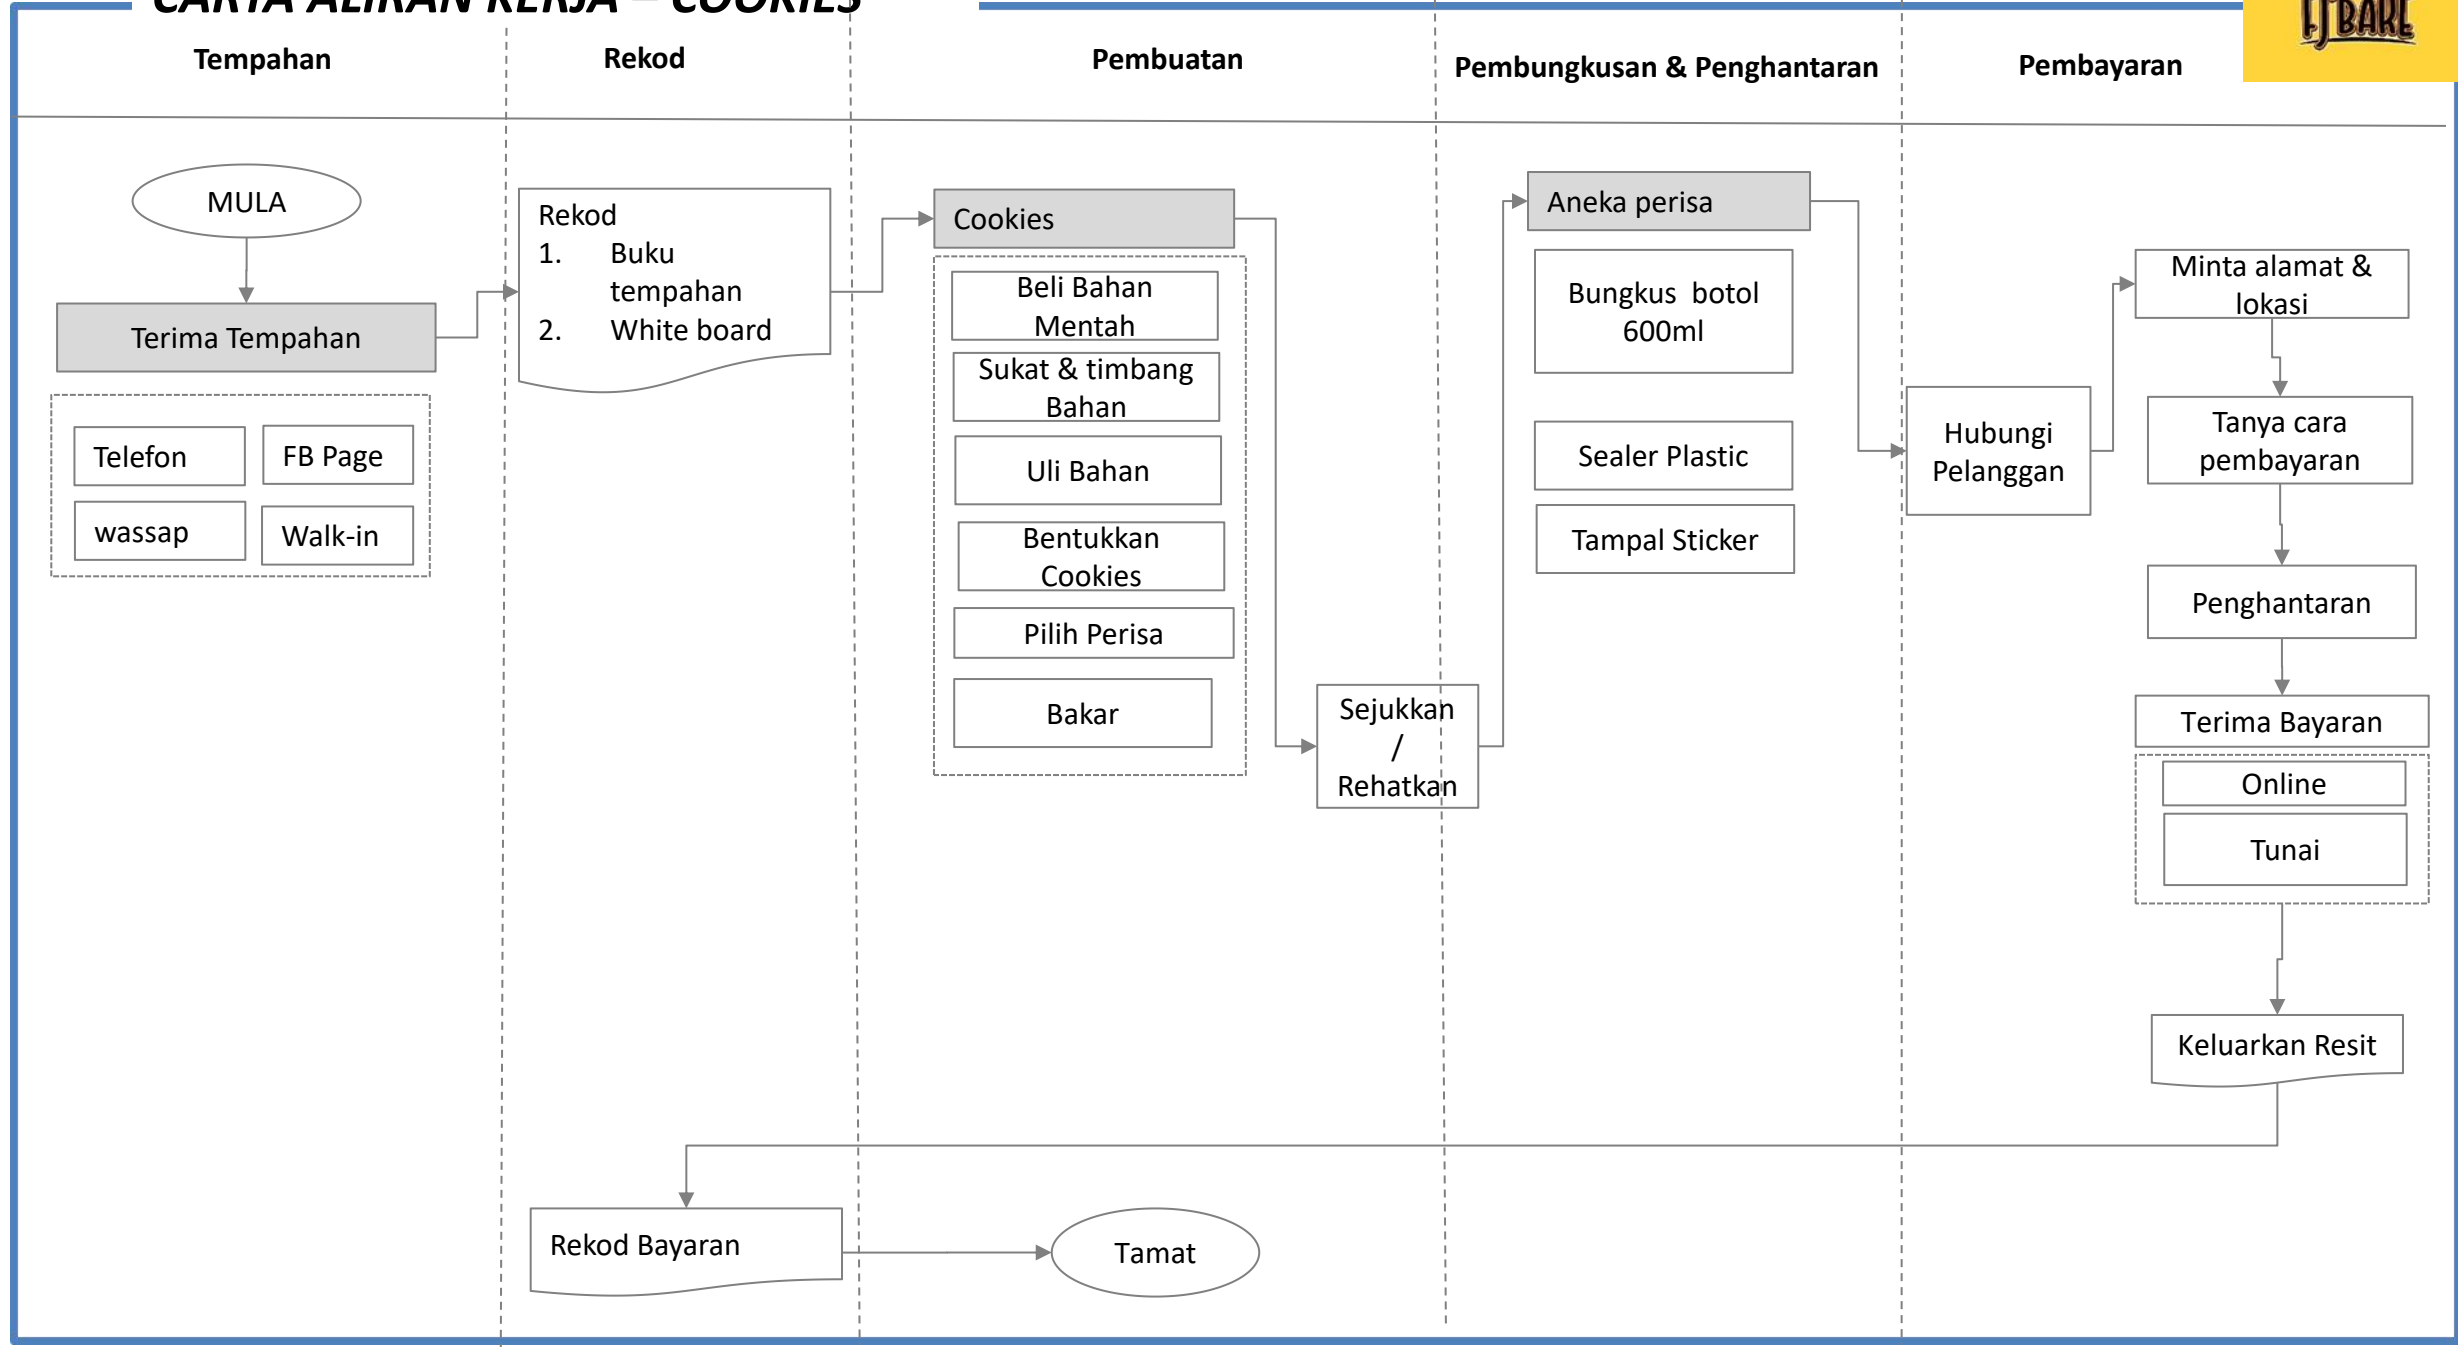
CARTA ALIRAN KERJA – COOKIES

TJ BAKE

Tempahan

Rekod

Pembuatan

Pembungkusan & Penghantaran

Pembayaran

MULA

Terima Tempahan

Telefon

FB Page

wassap

Walk-in

Rekod
1. Buku tempahan
2. White board

Cookies

Beli Bahan Mentah

Sukat & timbang Bahan

Uli Bahan

Bentukkan Cookies

Pilih Perisa

Bakar

Sejukkan / Rehatkan

Aneka perisa

Bungkus botol 600ml

Sealer Plastic

Tampal Sticker

Hubungi Pelanggan

Minta alamat & lokasi

Tanya cara pembayaran

Penghantaran

Terima Bayaran

Online

Tunai

Keluarkan Resit

Rekod Bayaran

Tamat